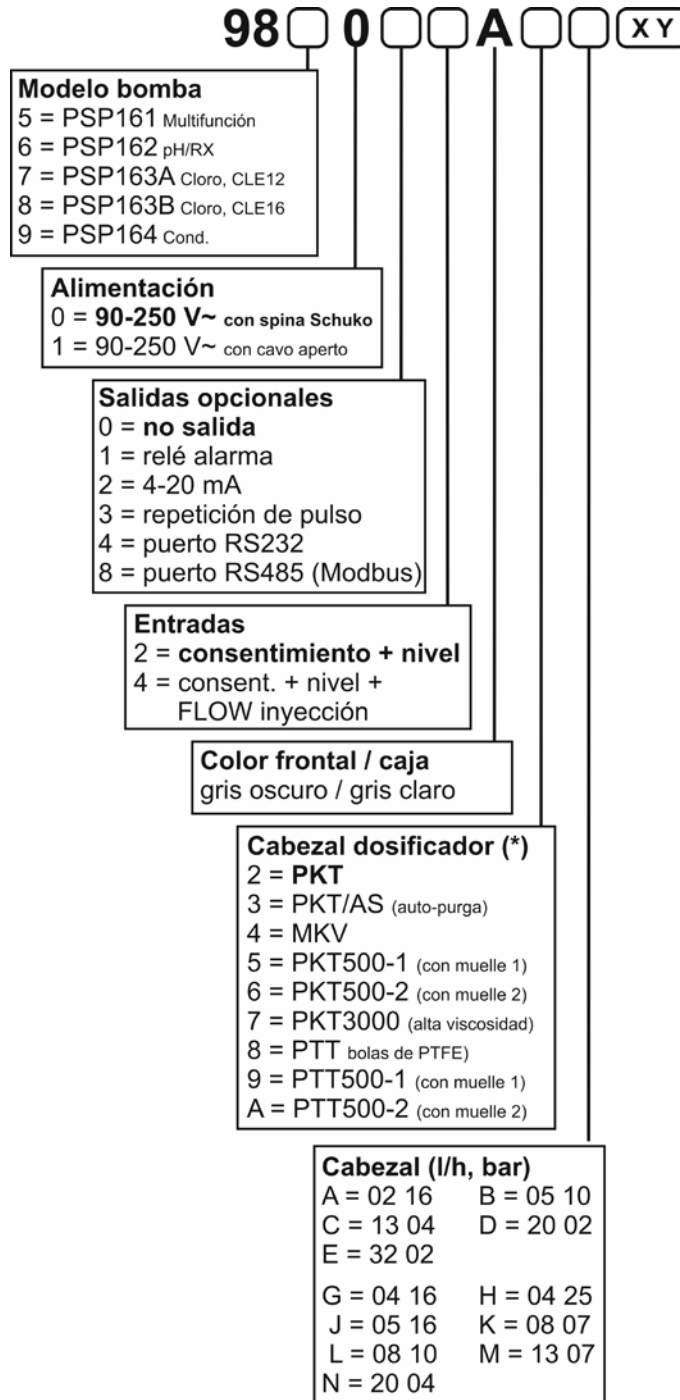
98 ☐ 0 ☐ ☐ A ☐ ☐ XY

Modelo bomba
5 = PSP161 Multifunción
6 = PSP162 pH/RX
7 = PSP163A Cloro, CLE12
8 = PSP163B Cloro, CLE16
9 = PSP164 Cond.

Alimentación
0 = **90-250 V~ con spina Schuko**
1 = 90-250 V~ con cavo aperto

Salidas opcionales
0 = **no salida**
1 = relé alarma
2 = 4-20 mA
3 = repetición de pulso
4 = puerto RS232
8 = puerto RS485 (Modbus)

Entradas
2 = **consentimiento + nivel**
4 = consent. + nivel + FLOW inyección

Color frontal / caja
gris oscuro / gris claro

Cabezal dosificador (*)
2 = **PKT**
3 = PKT/AS (auto-purga)
4 = MKV
5 = PKT500-1 (con muelle 1)
6 = PKT500-2 (con muelle 2)
7 = PKT3000 (alta viscosidad)
8 = PTT bolas de PTFE)
9 = PTT500-1 (con muelle 1)
A = PTT500-2 (con muelle 2)

Cabezal (l/h, bar)
A = 02 16 B = 05 10
C = 13 04 D = 20 02
E = 32 02
G = 04 16 H = 04 25
J = 05 16 K = 08 07
L = 08 10 M = 13 07
N = 20 04